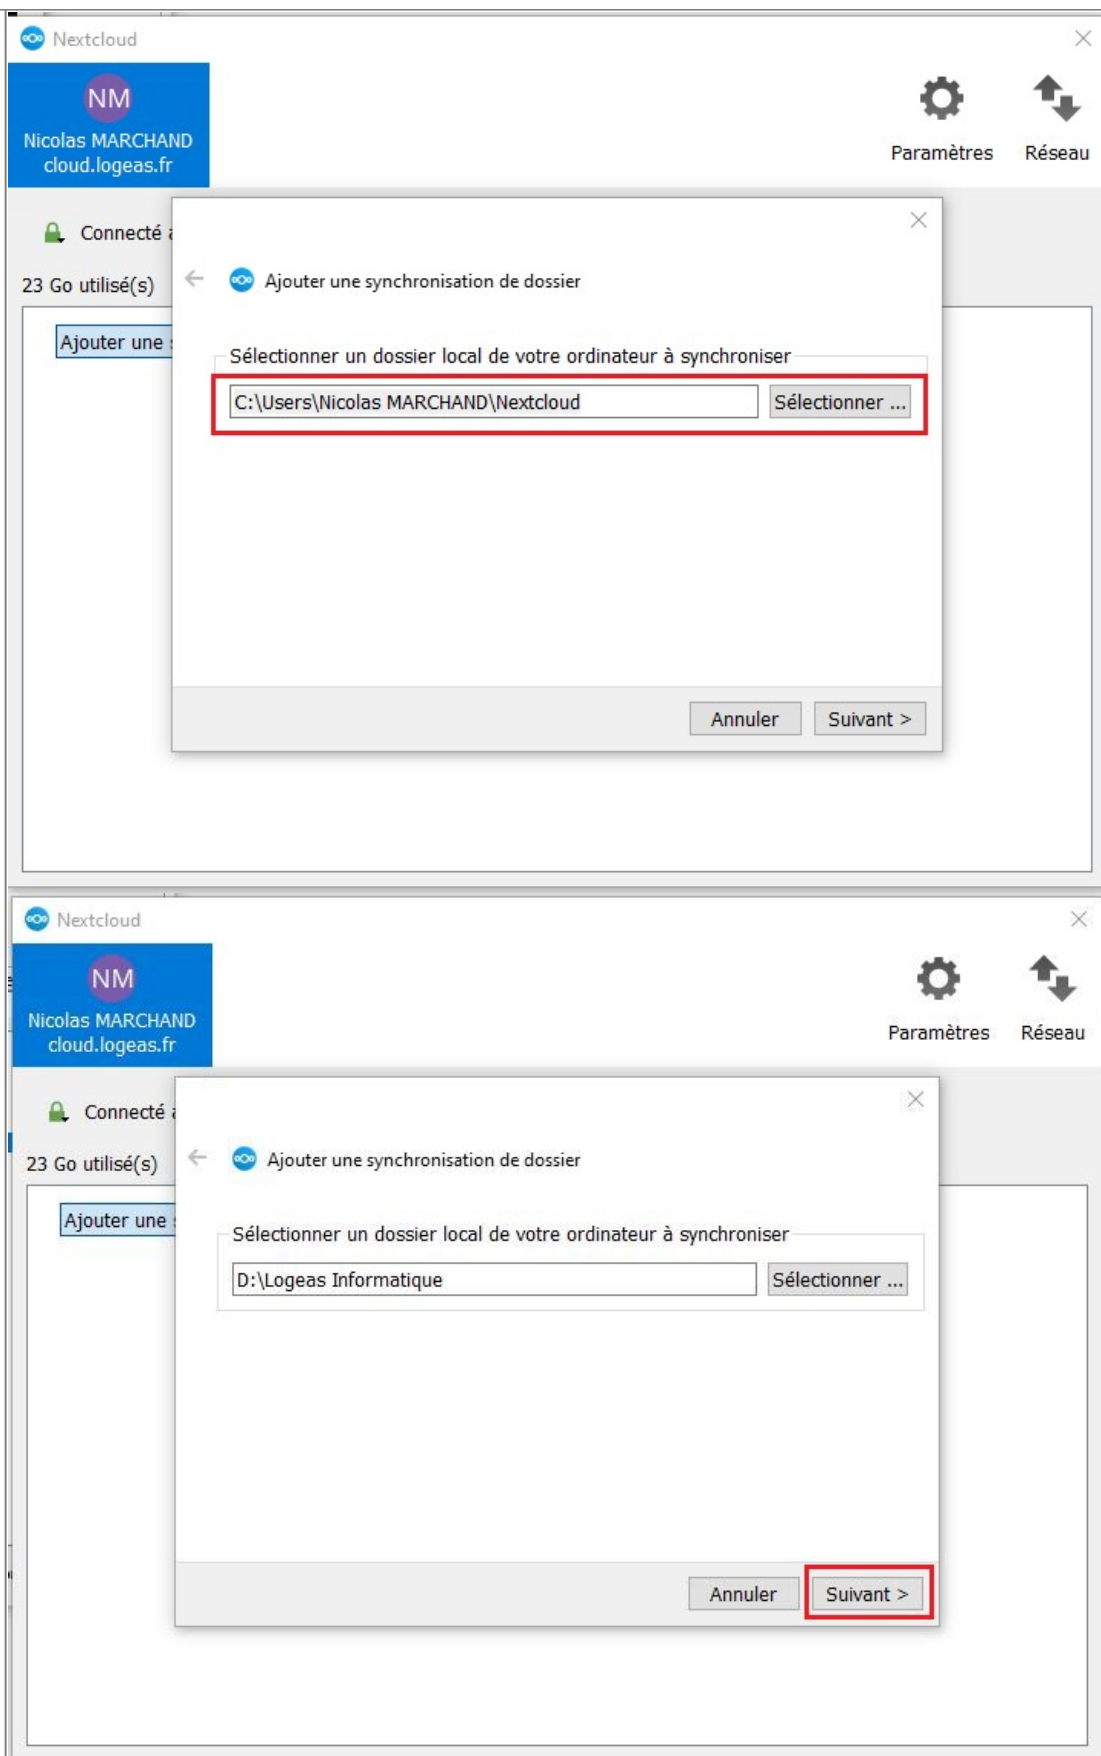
Nextcloud

NM
Nicolas MARCHAND
cloud.logeas.fr

Paramètres
Réseau

Connecté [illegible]

23 Go utilisé(s)

Ajouter une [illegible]

Ajouter une synchronisation de dossier

Sélectionner un dossier local de votre ordinateur à synchroniser

C:\Users\Nicolas MARCHAND\Nextcloud

Sélectionner ...

Annuler
Suivant >

Nextcloud

NM
Nicolas MARCHAND
cloud.logeas.fr

Paramètres
Réseau

Connecté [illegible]

23 Go utilisé(s)

Ajouter une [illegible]

Ajouter une synchronisation de dossier

Sélectionner un dossier local de votre ordinateur à synchroniser

D:\Logeas Informatique

Sélectionner ...

Annuler
Suivant >